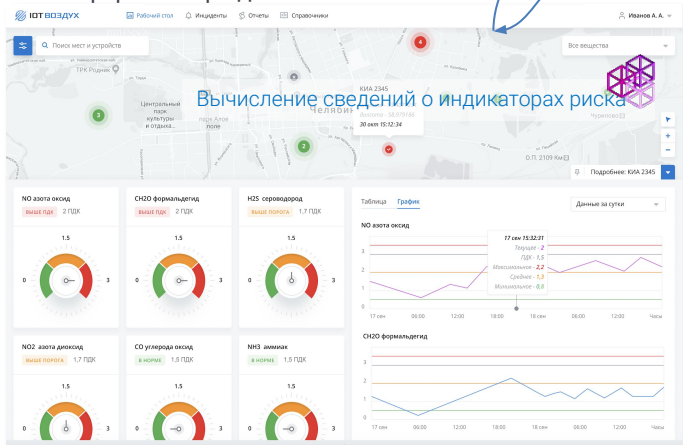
IOT ВОЗДУХ Рабочий стол Инциденты Отчеты Справочники Иванов А. А.

Поиск мест и устройств

Все вещества

Вычисление сведений о индикаторах риска

ТРК Родник

Центральный парк культуры и отдыха...

КИА 2345

Аммиак: 38,573736

30 окт 15:12:34

Челяб

Чурилово

О.П. 2109 Км

4

3

2

Подробнее: КИА 2345

NO азота оксид
ВЫШЕ ПДК 2 ПДК
1,5
0 3

CH2O формальдегид
ВЫШЕ ПДК 2 ПДК
1,5
0 3

H2S сероводород
ВЫШЕ ПОРОГА 1,7 ПДК
1,5
0 3

NO2 азота диоксид
ВЫШЕ ПОРОГА 1,7 ПДК
1,5
0 3

CO углерода оксид
В НОРМЕ 1,5 ПДК
1,5
0 3

NH3 аммиак
В НОРМЕ 1,5 ПДК
1,5
0 3

Таблица График

Данные за сутки

NO азота оксид

17 сен 15:32:31
Текущее - 2
ПДК - 1,5
Максимальное - 2,2
Среднее - 1,3
Минимальное - 0,0

3 2 1 0
17 сен 06:00 12:00 18:00 18 сен 06:00 12:00 Часы

CH2O формальдегид

3 2 1 0
17 сен 06:00 12:00 18:00 18 сен 06:00 12:00 Часы